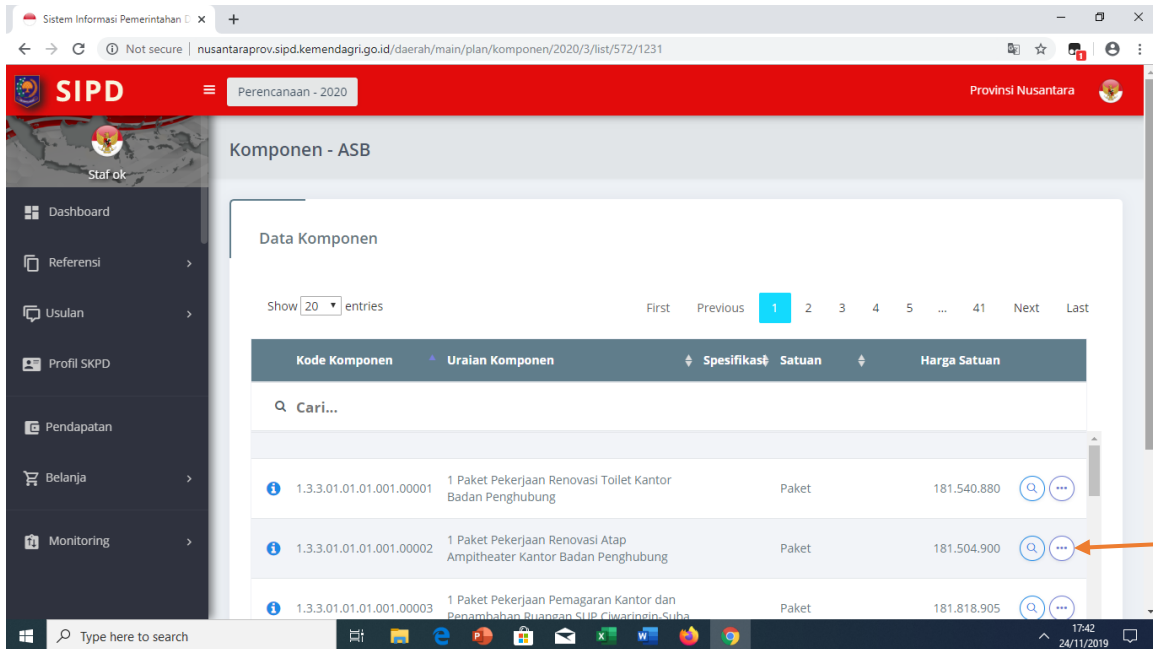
Sistem Informasi Pemerintahan D ×
+

Not secure | nusantaraprov.sipd.kemendagri.go.id/daerah/main/plan/komponen/2020/3/list/572/1231

SIPD
Perencanaan - 2020
Provinsi Nusantara

Staf ok

Dashboard
Referensi
Usulan
Profil SKPD
Pendapatan
Belanja
Monitoring

Komponen - ASB

Data Komponen

Show 20 entries

First Previous 1 2 3 4 5 ... 41 Next Last

| Kode Komponen | Uraian Komponen | Spesifikasi | Satuan | Harga Satuan |
|---|---|---|---|---|
| Cari... | | | | |
| 1.3.3.01.01.01.001.00001 | 1 Paket Pekerjaan Renovasi Toilet Kantor Badan Penghubung | | Paket | 181.540.880 |
| 1.3.3.01.01.01.001.00002 | 1 Paket Pekerjaan Renovasi Atap Ampitheater Kantor Badan Penghubung | | Paket | 181.504.900 |
| 1.3.3.01.01.01.001.00003 | 1 Paket Pekerjaan Pemagaran Kantor dan Penambahan Ruangan SUP Ciwaringin-Suba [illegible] | | Paket | 181.818.905 |

Type here to search

17:42
24/11/2019